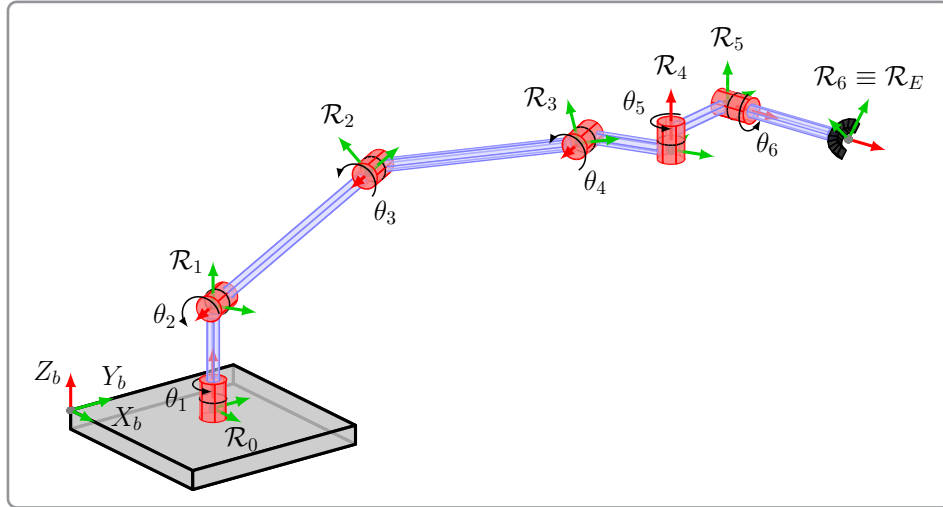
$\mathcal{R}_5$
$\mathcal{R}_4$
$\mathcal{R}_6 \equiv \mathcal{R}_E$
$\mathcal{R}_3$
$\theta_5$
$\mathcal{R}_2$
$\theta_6$
$\theta_4$
$\theta_3$
$\mathcal{R}_1$
$\theta_2$
$Z_b$
$Y_b$
$\theta_1$
$X_b$
$\mathcal{R}_0$